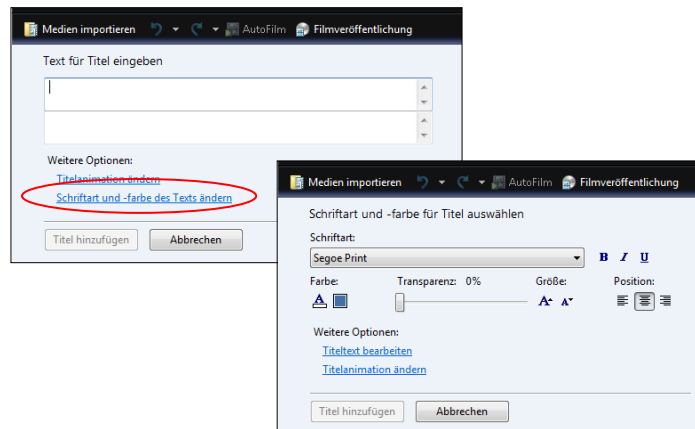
Medien importieren AutoFilm Filmveröffentlichung

Text für Titel eingeben

Weitere Optionen:

Titelanimation ändern

Schriftart und -farbe des Texts ändern

Titel hinzufügen Abbrechen

Medien importieren AutoFilm Filmveröffentlichung

Schriftart und -farbe für Titel auswählen

Schriftart:

Segoe Print

B I U

Farbe: Transparenz: 0% Größe: Position:

A

Weitere Optionen:

Titeltext bearbeiten

Titelanimation ändern

Titel hinzufügen Abbrechen